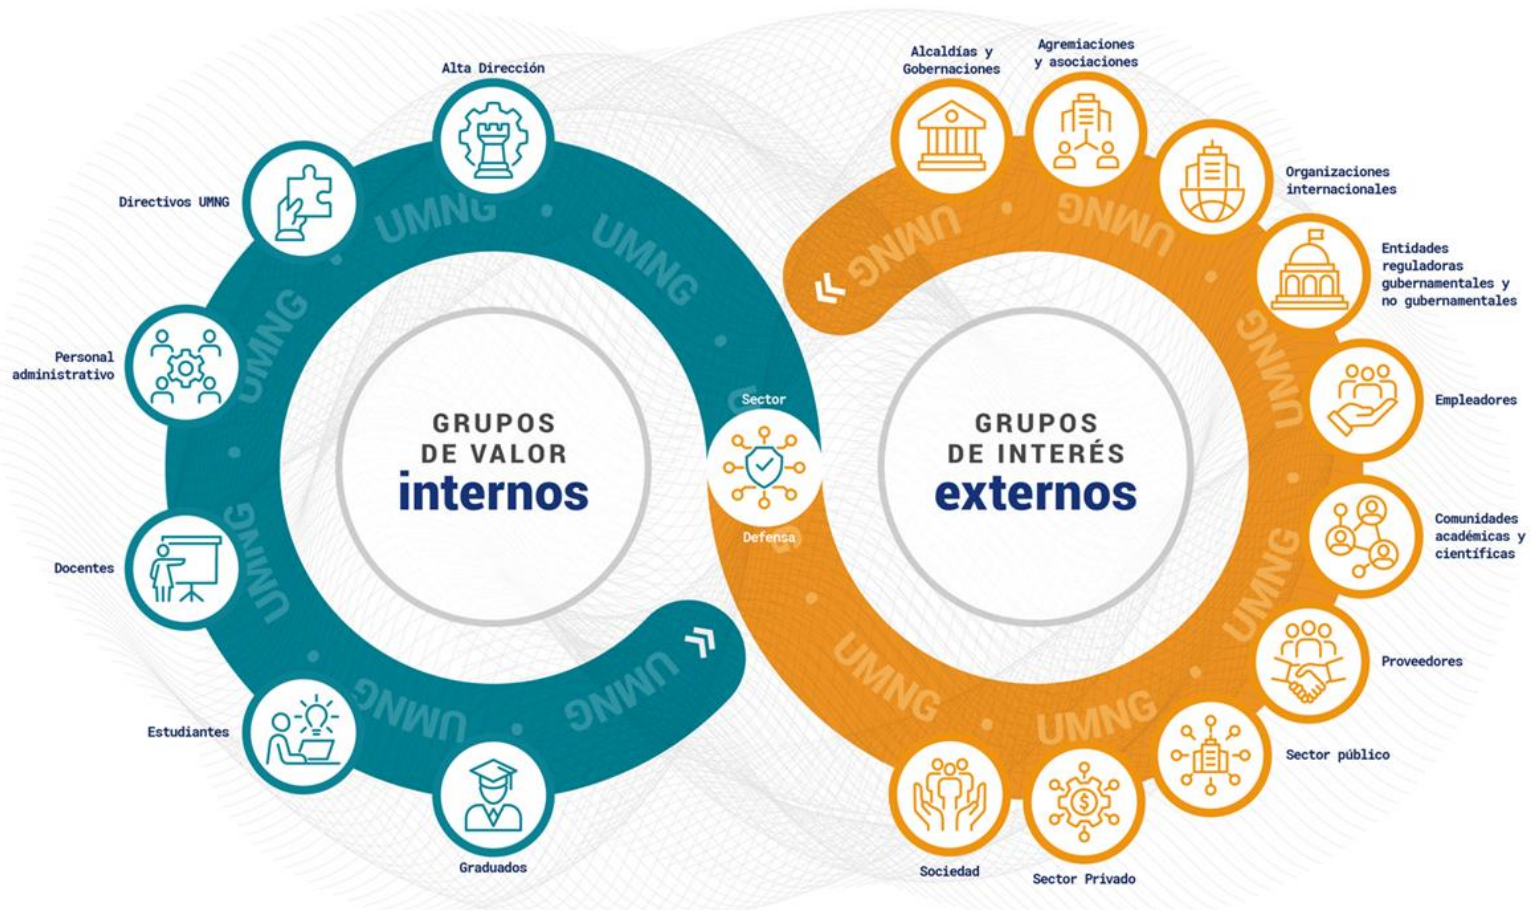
GRUPOS DE VALOR internos

Alta Dirección

Directivos UMNG

Personal administrativo

Docentes

Estudiantes

Graduados

Sector Defensa

GRUPOS DE INTERÉS externos

Alcaldías y Gobernaciones

Agremiaciones y asociaciones

Organizaciones internacionales

Entidades reguladoras gubernamentales y no gubernamentales

Empleadores

Comunidades académicas y científicas

Proveedores

Sector público

Sector Privado

Sociedad

UMNG UMNG UMNG UMNG UMNG UMNG UMNG UMNG UMNG UMNG UMNG UMNG UMNG